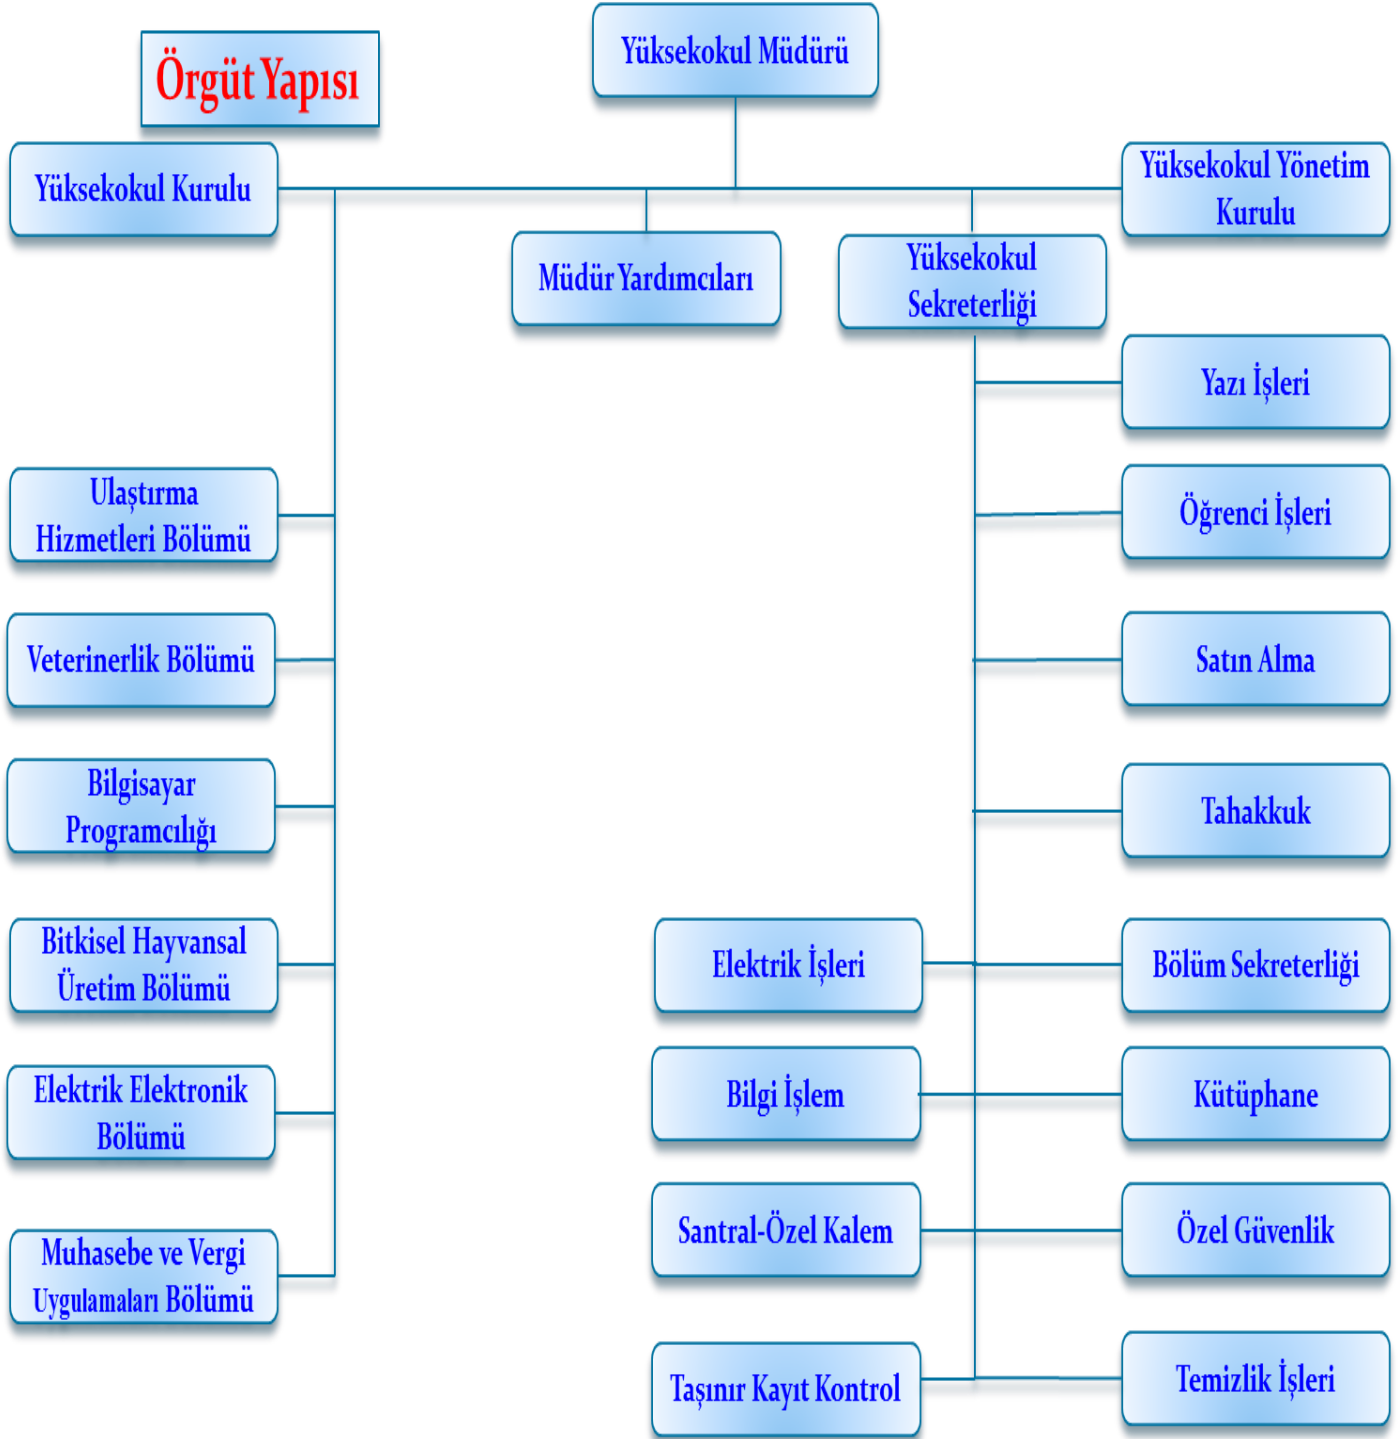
Örgüt Yapısı

Yüksekokul Müdürü

Yüksekokul Kurulu

Yüksekokul Yönetim Kurulu

Müdür Yardımcıları

Yüksekokul Sekreterliği

Yazı İşleri

Öğrenci İşleri

Satın Alma

Tahakkuk

Ulaştırma Hizmetleri Bölümü

Veterinerlik Bölümü

Bilgisayar Programcılığı

Bitkisel Hayvansal Üretim Bölümü

Elektrik Elektronik Bölümü

Muhasebe ve Vergi Uygulamaları Bölümü

Elektrik İşleri

Bölüm Sekreterliği

Bilgi İşlem

Kütüphane

Santral-Özel Kalem

Özel Güvenlik

Taşınır Kayıt Kontrol

Temizlik İşleri